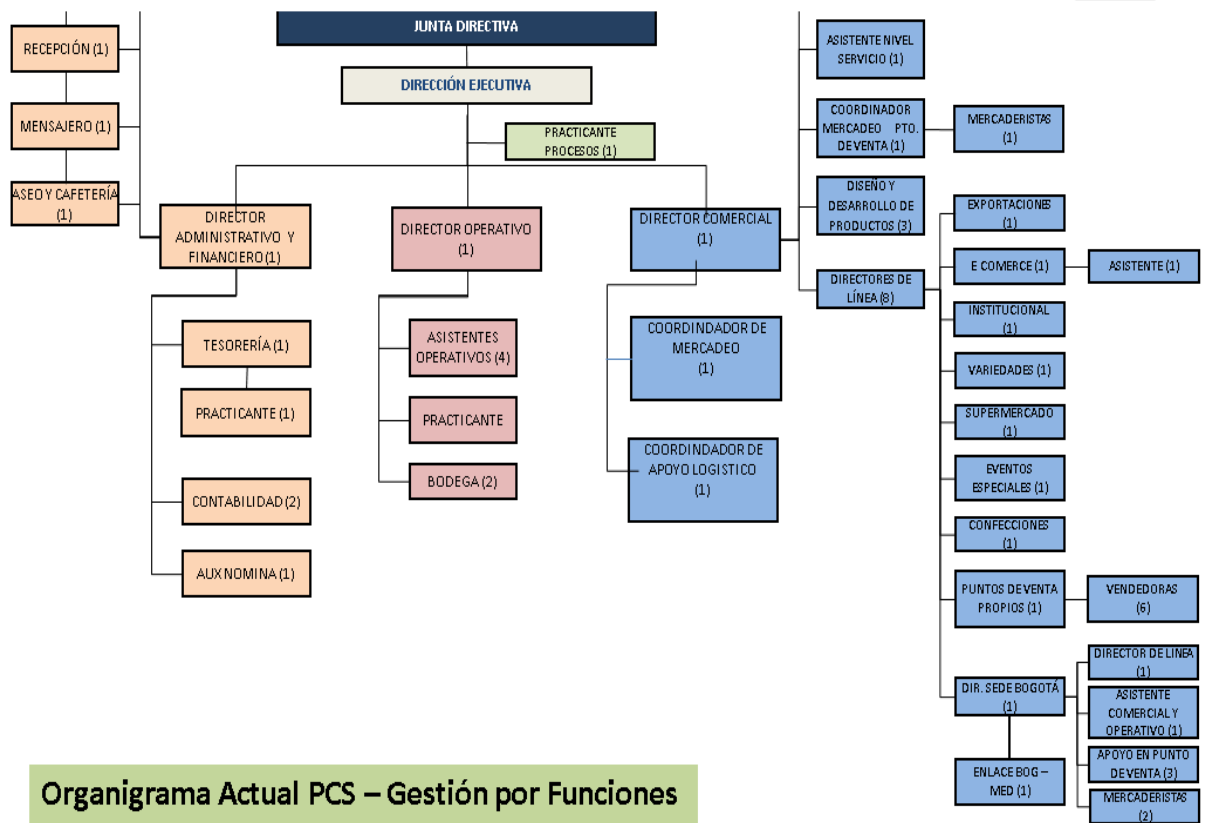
JUNTA DIRECTIVA

DIRECCIÓN EJECUTIVA

PRACTICANTE PROCESOS (1)

RECEPCIÓN (1)

MENSAJERO (1)

ASEO Y CAFETERÍA (1)

DIRECTOR ADMINISTRATIVO Y FINANCIERO (1)

TESORERÍA (1)

PRACTICANTE (1)

CONTABILIDAD (2)

AUX NOMINA (1)

DIRECTOR OPERATIVO (1)

ASISTENTES OPERATIVOS (4)

PRACTICANTE

BODEGA (2)

DIRECTOR COMERCIAL (1)

COORDINDADOR DE MERCADEO (1)

COORDINDADOR DE APOYO LOGISTICO (1)

ASISTENTE NIVEL SERVICIO (1)

COORDINADOR MERCADEO PTO. DE VENTA (1)

MERCADERISTAS (1)

DISEÑO Y DESARROLLO DE PRODUCTOS (3)

DIRECTORES DE LÍNEA (8)

EXPORTACIONES (1)

E COMERCE (1)

ASISTENTE (1)

INSTITUCIONAL (1)

VARIEDADES (1)

SUPERMERCADO (1)

EVENTOS ESPECIALES (1)

CONFECCIONES (1)

PUNTOS DE VENTA PROPIOS (1)

VENDEDORAS (6)

DIR. SEDE BOGOTÁ (1)

DIRECTOR DE LINEA (1)

ASISTENTE COMERCIAL Y OPERATIVO (1)

APOYO EN PUNTO DE VENTA (3)

MERCADERISTAS (2)

ENLACE BOG – MED (1)

Organigrama Actual PCS – Gestión por Funciones